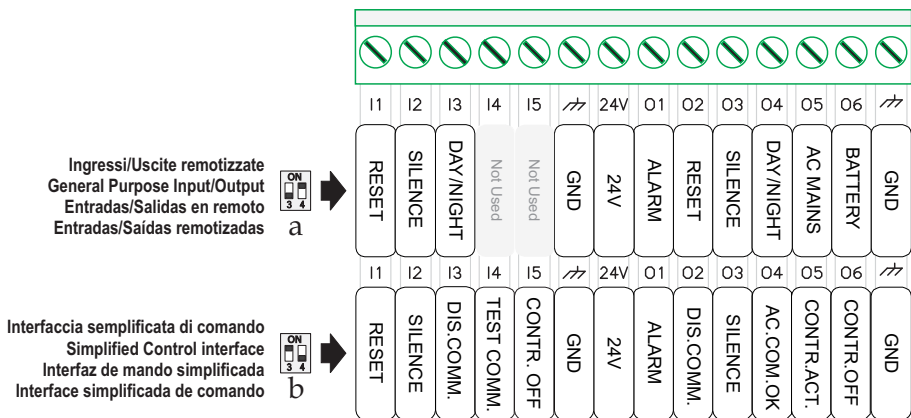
I1 I2 I3 I4 I5 ⏚ 24V O1 O2 O3 O4 O5 O6 ⏚

Ingressi/Uscite remotizzate
General Purpose Input/Output
Entradas/Salidas en remoto
Entradas/Saídas remotizadas

ON
3 4

a

| RESET | SILENCE | DAY/NIGHT | Not Used | Not Used | GND | 24V | ALARM | RESET | SILENCE | DAY/NIGHT | AC MAINS | BATTERY | GND |
|---|---|---|---|---|---|---|---|---|---|---|---|---|---|

I1 I2 I3 I4 I5 ⏚ 24V O1 O2 O3 O4 O5 O6 ⏚

Interfaccia semplificata di comando
Simplified Control interface
Interfaz de mando simplificada
Interface simplificada de comando

ON
3 4

b

| RESET | SILENCE | DIS.COMM. | TEST COMM. | CONTR. OFF | GND | 24V | ALARM | DIS.COMM. | SILENCE | AC.COM.OK | CONTR.ACT. | CONTR.OFF | GND |
|---|---|---|---|---|---|---|---|---|---|---|---|---|---|